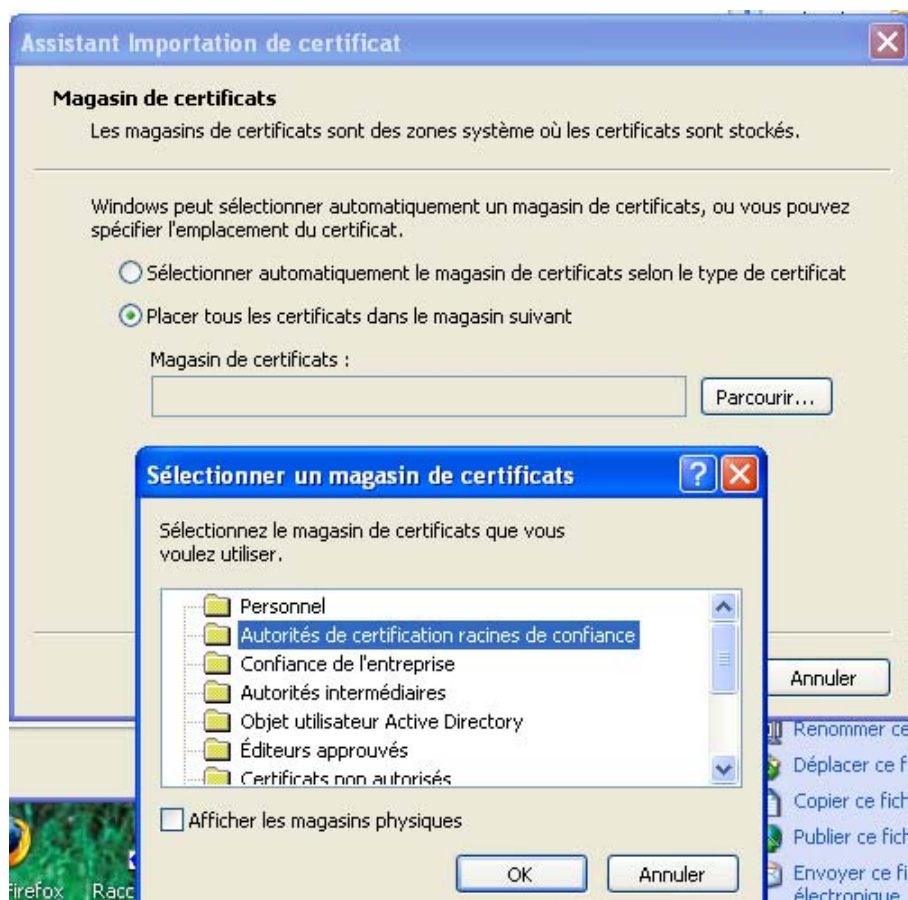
Assistant Importation de certificat

Magasin de certificats
Les magasins de certificats sont des zones système où les certificats sont stockés.

Windows peut sélectionner automatiquement un magasin de certificats, ou vous pouvez spécifier l'emplacement du certificat.

Sélectionner automatiquement le magasin de certificats selon le type de certificat

Placer tous les certificats dans le magasin suivant

Magasin de certificats :

Parcourir...

Sélectionner un magasin de certificats

Sélectionnez le magasin de certificats que vous voulez utiliser.

Personnel
Autorités de certification racines de confiance
Confiance de l'entreprise
Autorités intermédiaires
Objet utilisateur Active Directory
Éditeurs approuvés
Certificats non autorisés

Afficher les magasins physiques

OK
Annuler

Annuler

Renommer ce
Déplacer ce f
Copier ce fich
Publier ce fich
Envoyer ce fi
électronique

Firefox
Racc